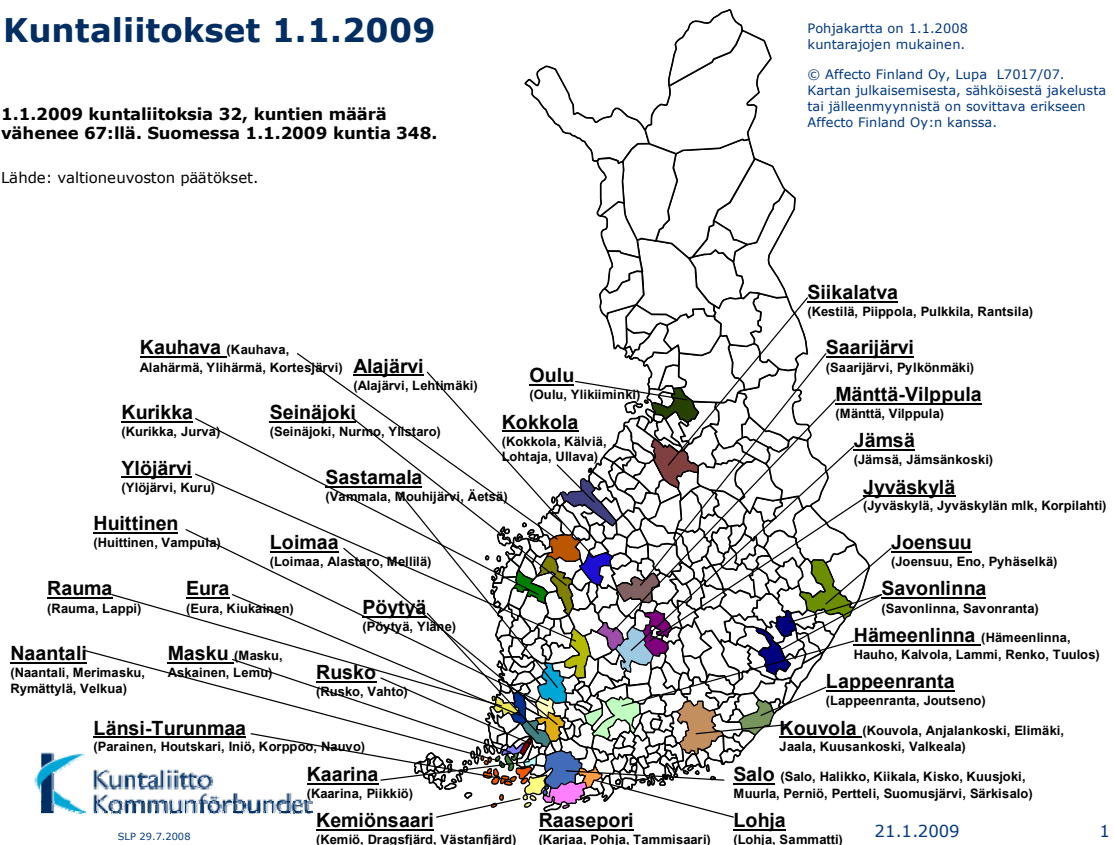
Kuntaliitokset 1.1.2009

1.1.2009 kuntaliitoksia 32, kuntien määrä vähenee 67:llä. Suomessa 1.1.2009 kuntia 348.

Lähde: valtioneuvoston päätökset.

Pohjakartta on 1.1.2008 kuntarajojen mukainen.

© Affecto Finland Oy, Lupa L7017/07. Kartan julkaisemisesta, sähköisestä jakelusta tai jälleenmyynnistä on sovittava erikseen Affecto Finland Oy:n kanssa.

Kauhava (Kauhava, Alahärmä, Ylihärmä, Kortesjärvi)

Alajärvi (Alajärvi, Lehtimäki)

Oulu (Oulu, Ylikiiminki)

Siikalatva (Kestilä, Piippola, Pulkkila, Rantsila)

Saarijärvi (Saarijärvi, Pylkönmäki)

Mänttä-Vilppula (Mänttä, Vilppula)

Kurikka (Kurikka, Jurva)

Seinäjoki (Seinäjoki, Nurmo, Ylistaro)

Kokkola (Kokkola, Kälviä, Lohtaja, Ullava)

Jämsä (Jämsä, Jämsänkoski)

Ylöjärvi (Ylöjärvi, Kuru)

Sastamala (Vammala, Mouhijärvi, Äetsä)

Jyväskylä (Jyväskylä, Jyväskylän mlk, Korpilahti)

Huittinen (Huittinen, Vampula)

Loimaa (Loimaa, Alastaro, Mellilä)

Joensuu (Joensuu, Eno, Pyhäselkä)

Rauma (Rauma, Lappi)

Eura (Eura, Kiukainen)

Savonlinna (Savonlinna, Savonranta)

Pöytyä (Pöytyä, Yläne)

Hämeenlinna (Hämeenlinna, Hauho, Kalvola, Lammi, Renko, Tuulos)

Naantali (Naantali, Merimasku, Rymättylä, Velkua)

Masku (Masku, Askainen, Lemu)

Rusko (Rusko, Vahto)

Lappeenranta (Lappeenranta, Joutseno)

Länsi-Turunmaa (Parainen, Houtskari, Iniö, Korppoo, Nauvo)

Kouvola (Kouvola, Anjalankoski, Elimäki, Jaala, Kuusankoski, Valkeala)

Kaarina (Kaarina, Piikkiö)

Salo (Salo, Halikko, Kiikala, Kisko, Kuusjoki, Muurla, Perniö, Pertteli, Suomusjärvi, Särkisalo)

Kuntaliitto
Kommunförbundet

Kemiönsaari (Kemiö, Dragsfjärd, Västanfjärd)

Raasepori (Karjaa, Pohja, Tammisaari)

Lohja (Lohja, Sammatti)

SLP 29.7.2008

21.1.2009

1